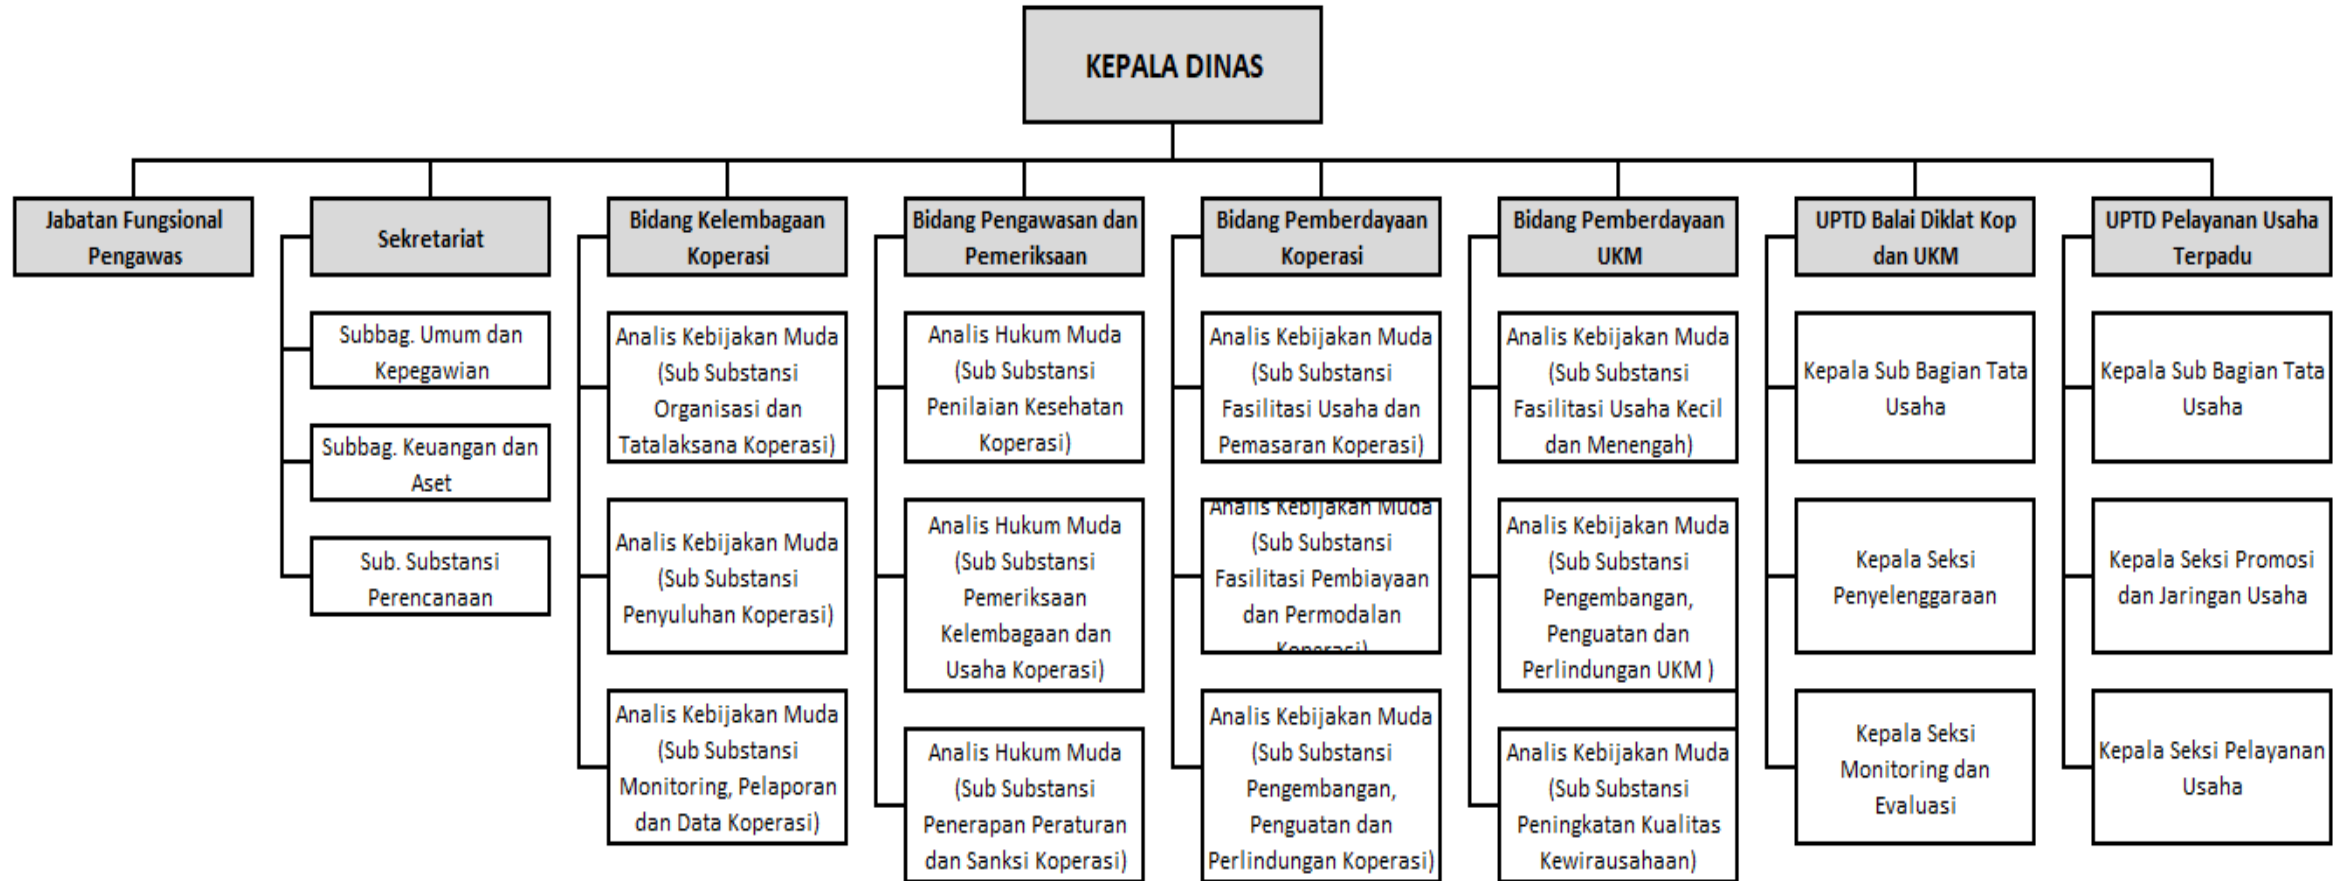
KEPALA DINAS

Jabatan Fungsional Pengawas

Sekretariat

Subbag. Umum dan Kepegawian

Subbag. Keuangan dan Aset

Sub. Substansi Perencanaan

Bidang Kelembagaan Koperasi

Analis Kebijakan Muda (Sub Substansi Organisasi dan Tatalaksana Koperasi)

Analis Kebijakan Muda (Sub Substansi Penyuluhan Koperasi)

Analis Kebijakan Muda (Sub Substansi Monitoring, Pelaporan dan Data Koperasi)

Bidang Pengawasan dan Pemeriksaan

Analis Hukum Muda (Sub Substansi Penilaian Kesehatan Koperasi)

Analis Hukum Muda (Sub Substansi Pemeriksaan Kelembagaan dan Usaha Koperasi)

Analis Hukum Muda (Sub Substansi Penerapan Peraturan dan Sanksi Koperasi)

Bidang Pemberdayaan Koperasi

Analis Kebijakan Muda (Sub Substansi Fasilitasi Usaha dan Pemasaran Koperasi)

Analis Kebijakan Muda (Sub Substansi Fasilitasi Pembiayaan dan Permodalan Koperasi)

Analis Kebijakan Muda (Sub Substansi Pengembangan, Penguatan dan Perlindungan Koperasi)

Bidang Pemberdayaan UKM

Analis Kebijakan Muda (Sub Substansi Fasilitasi Usaha Kecil dan Menengah)

Analis Kebijakan Muda (Sub Substansi Pengembangan, Penguatan dan Perlindungan UKM )

Analis Kebijakan Muda (Sub Substansi Peningkatan Kualitas Kewirausahaan)

UPTD Balai Diklat Kop dan UKM

Kepala Sub Bagian Tata Usaha

Kepala Seksi Penyelenggaraan

Kepala Seksi Monitoring dan Evaluasi

UPTD Pelayanan Usaha Terpadu

Kepala Sub Bagian Tata Usaha

Kepala Seksi Promosi dan Jaringan Usaha

Kepala Seksi Pelayanan Usaha